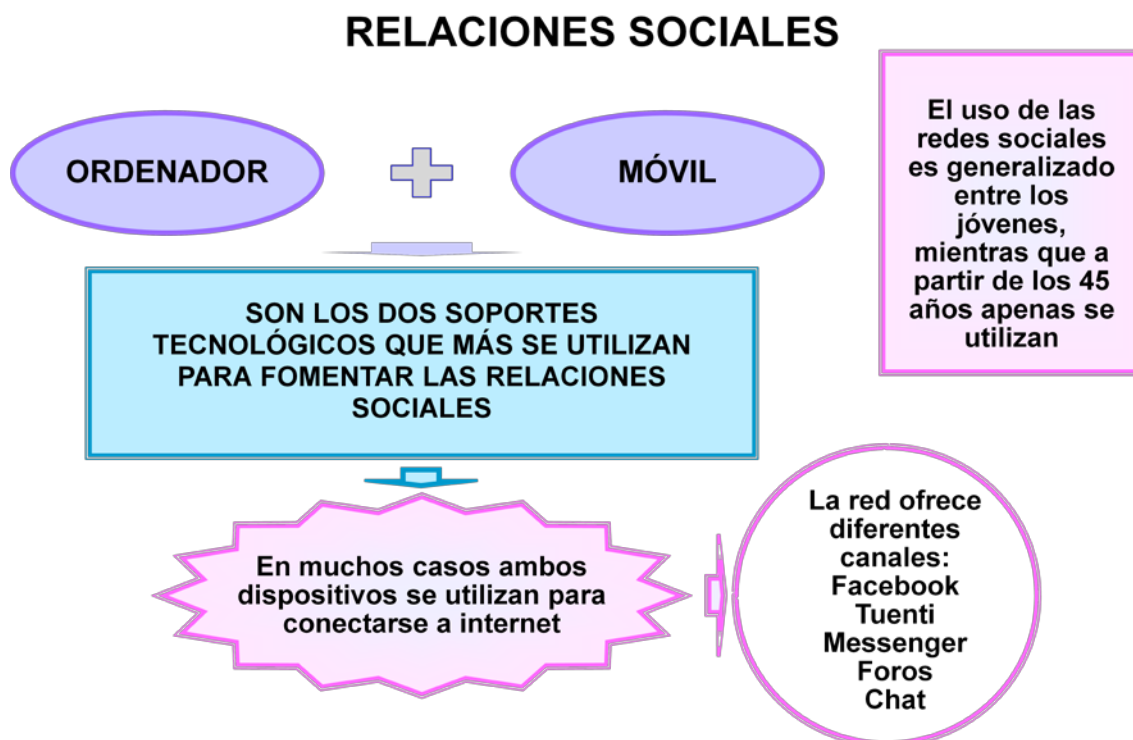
RELACIONES SOCIALES

ORDENADOR

MÓVIL

El uso de las redes sociales es generalizado entre los jóvenes, mientras que a partir de los 45 años apenas se utilizan

SON LOS DOS SOPORTES TECNOLÓGICOS QUE MÁS SE UTILIZAN PARA FOMENTAR LAS RELACIONES SOCIALES

En muchos casos ambos dispositivos se utilizan para conectarse a internet

La red ofrece diferentes canales:
Facebook
Tuenti
Messenger
Foros
Chat